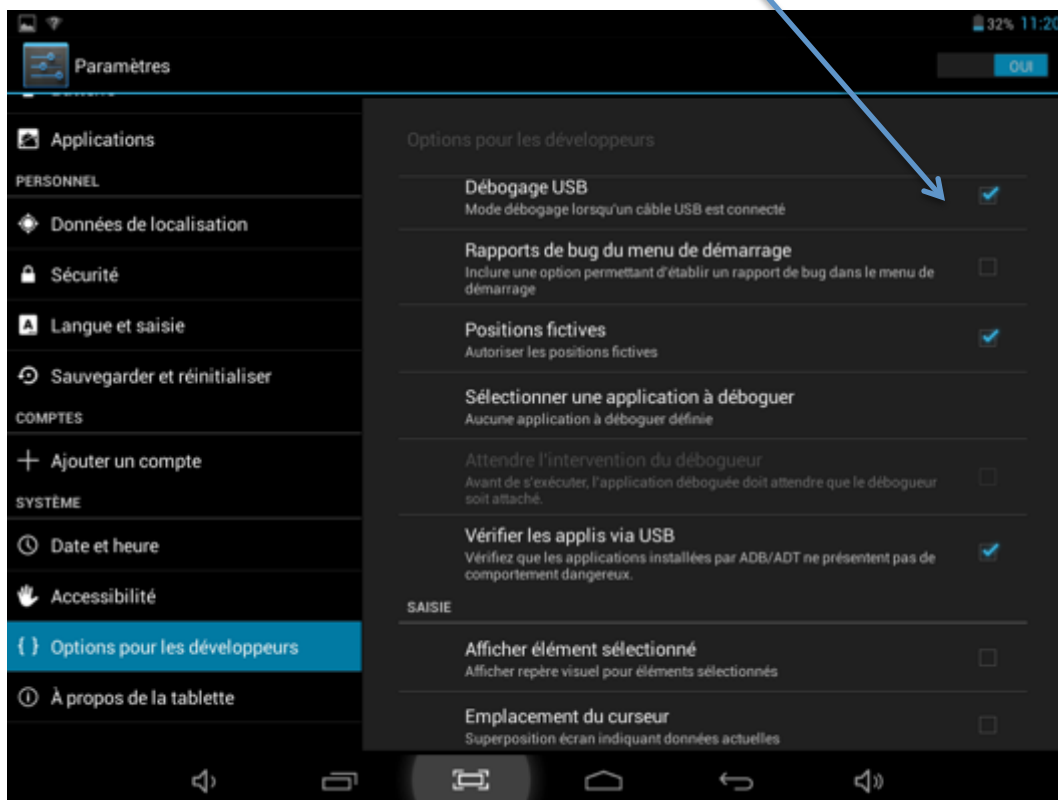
32% 11:20

Paramètres

OUI

Applications

PERSONNEL

Données de localisation

Sécurité

Langue et saisie

Sauvegarder et réinitialiser

COMPTES

Ajouter un compte

SYSTÈME

Date et heure

Accessibilité

{ } Options pour les développeurs

À propos de la tablette

Options pour les développeurs

Débogage USB
Mode débogage lorsqu'un câble USB est connecté

Rapports de bug du menu de démarrage
Inclure une option permettant d'établir un rapport de bug dans le menu de démarrage

Positions fictives
Autoriser les positions fictives

Sélectionner une application à déboguer
Aucune application à déboguer définie

Attendre l'intervention du débogueur
Avant de s'exécuter, l'application déboguée doit attendre que le débogueur soit attaché.

Vérifier les applis via USB
Vérifiez que les applications installées par ADB/ADT ne présentent pas de comportement dangereux.

SAISIE

Afficher élément sélectionné
Afficher repère visuel pour éléments sélectionnés

Emplacement du curseur
Superposition écran indiquant données actuelles